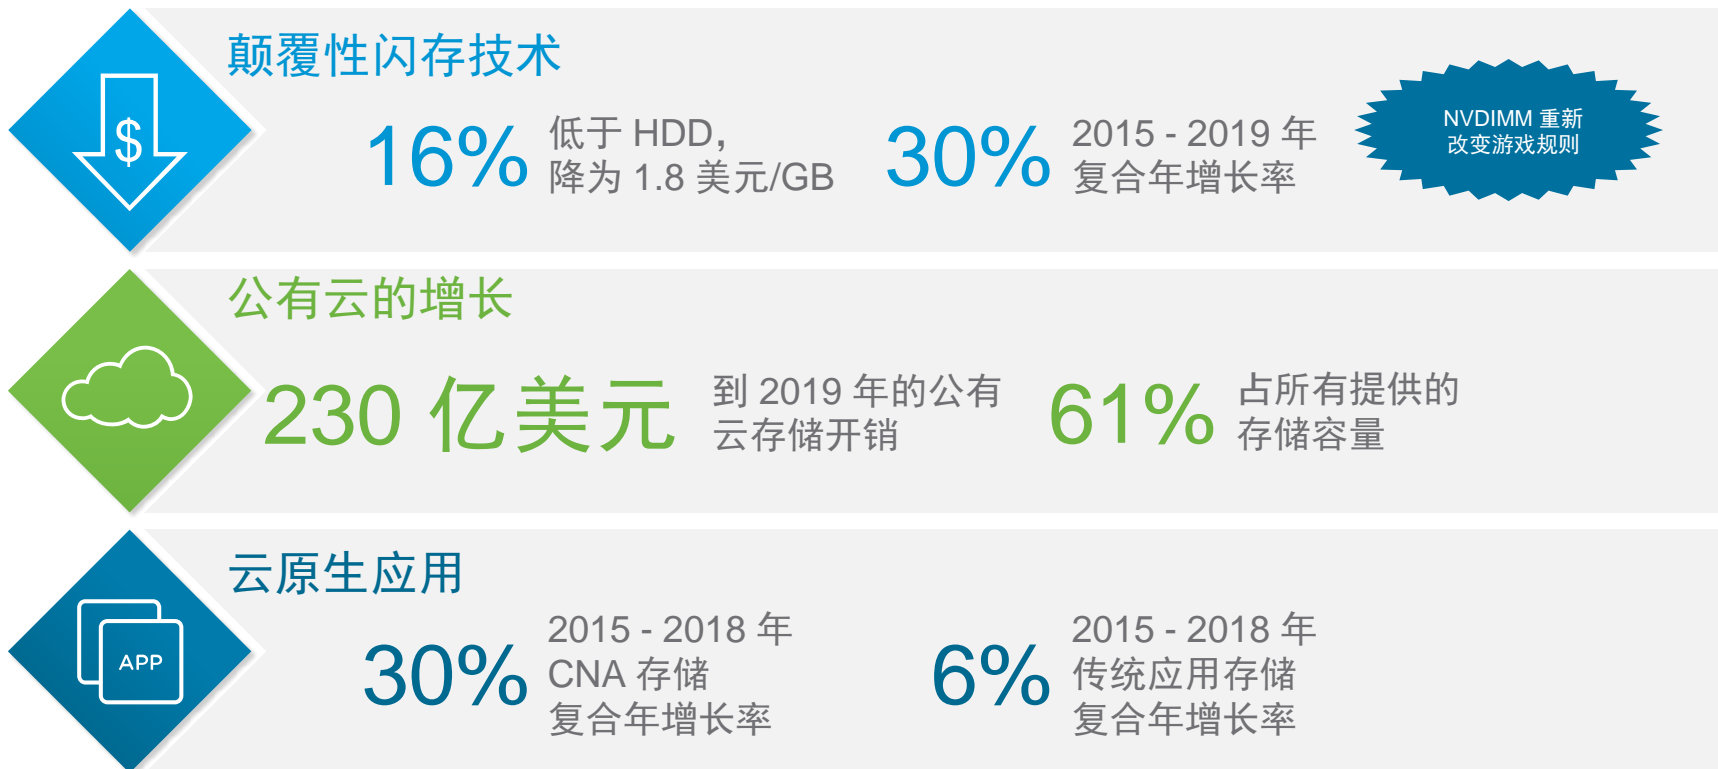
$

颠覆性闪存技术

16% 低于 HDD，降为 1.8 美元/GB

30% 2015 - 2019 年复合年增长率

NVDIMM 重新改变游戏规则

公有云的增长

230 亿美元 到 2019 年的公有云存储开销

61% 占所有提供的存储容量

APP

云原生应用

30% 2015 - 2018 年 CNA 存储复合年增长率

6% 2015 - 2018 年传统应用存储复合年增长率